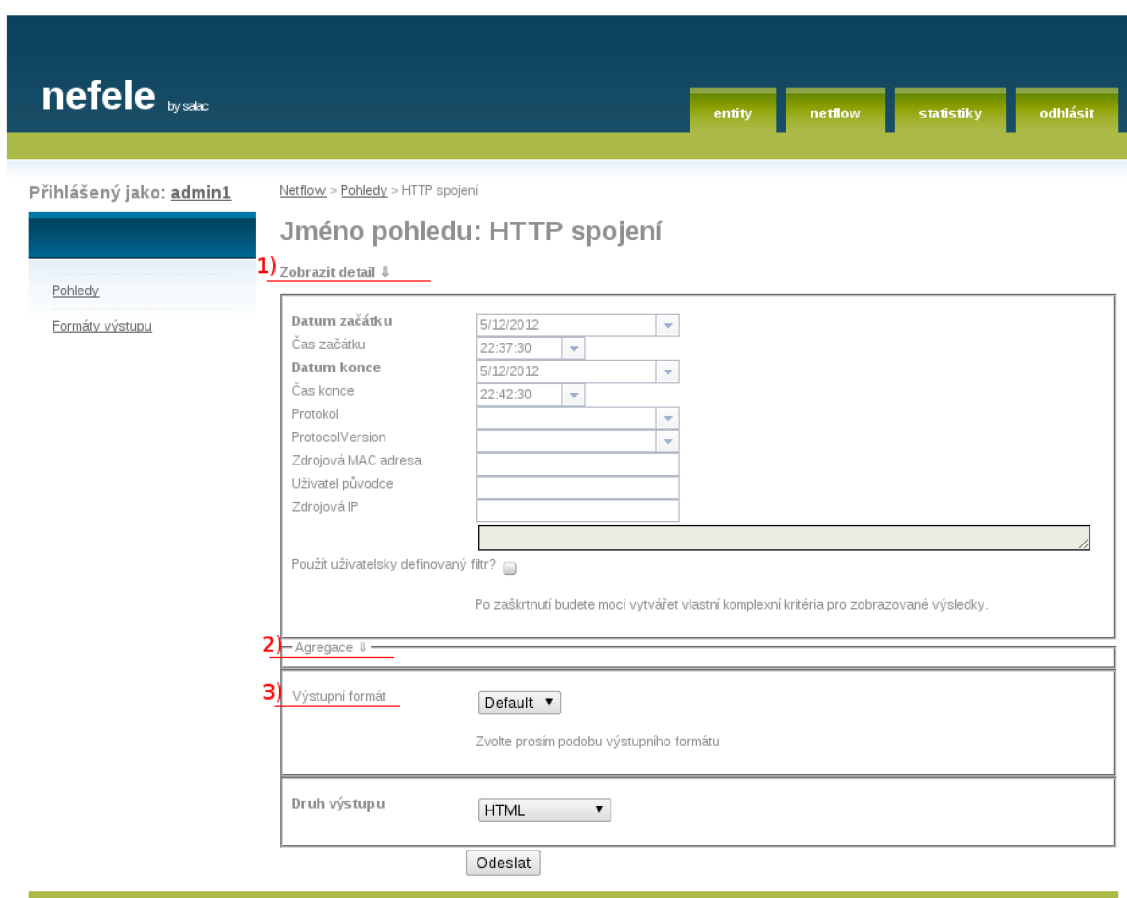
nefele by salac

entity netflow statistiky odhlásit

Přihlášený jako: admin1

Pohledy

Formáty výstupu

Netflow > Pohledy > HTTP spojeni

Jméno pohledu: HTTP spojení

1) Zobrazit detail ⇓

Datum začátku 5/12/2012
Čas začátku 22:37:30
Datum konce 5/12/2012
Čas konce 22:42:30
Protokol
ProtocolVersion
Zdrojová MAC adresa
Uživatel původce
Zdrojová IP

Použít uživatelsky definovaný filtr?

Po zaškrtnutí budete moci vytvářet vlastní komplexní kritéria pro zobrazované výsledky.

2) Agregace ⇓

3) Výstupní formát Default

Zvolte prosím podobu výstupního formátu

Druh výstupu HTML

Odeslat